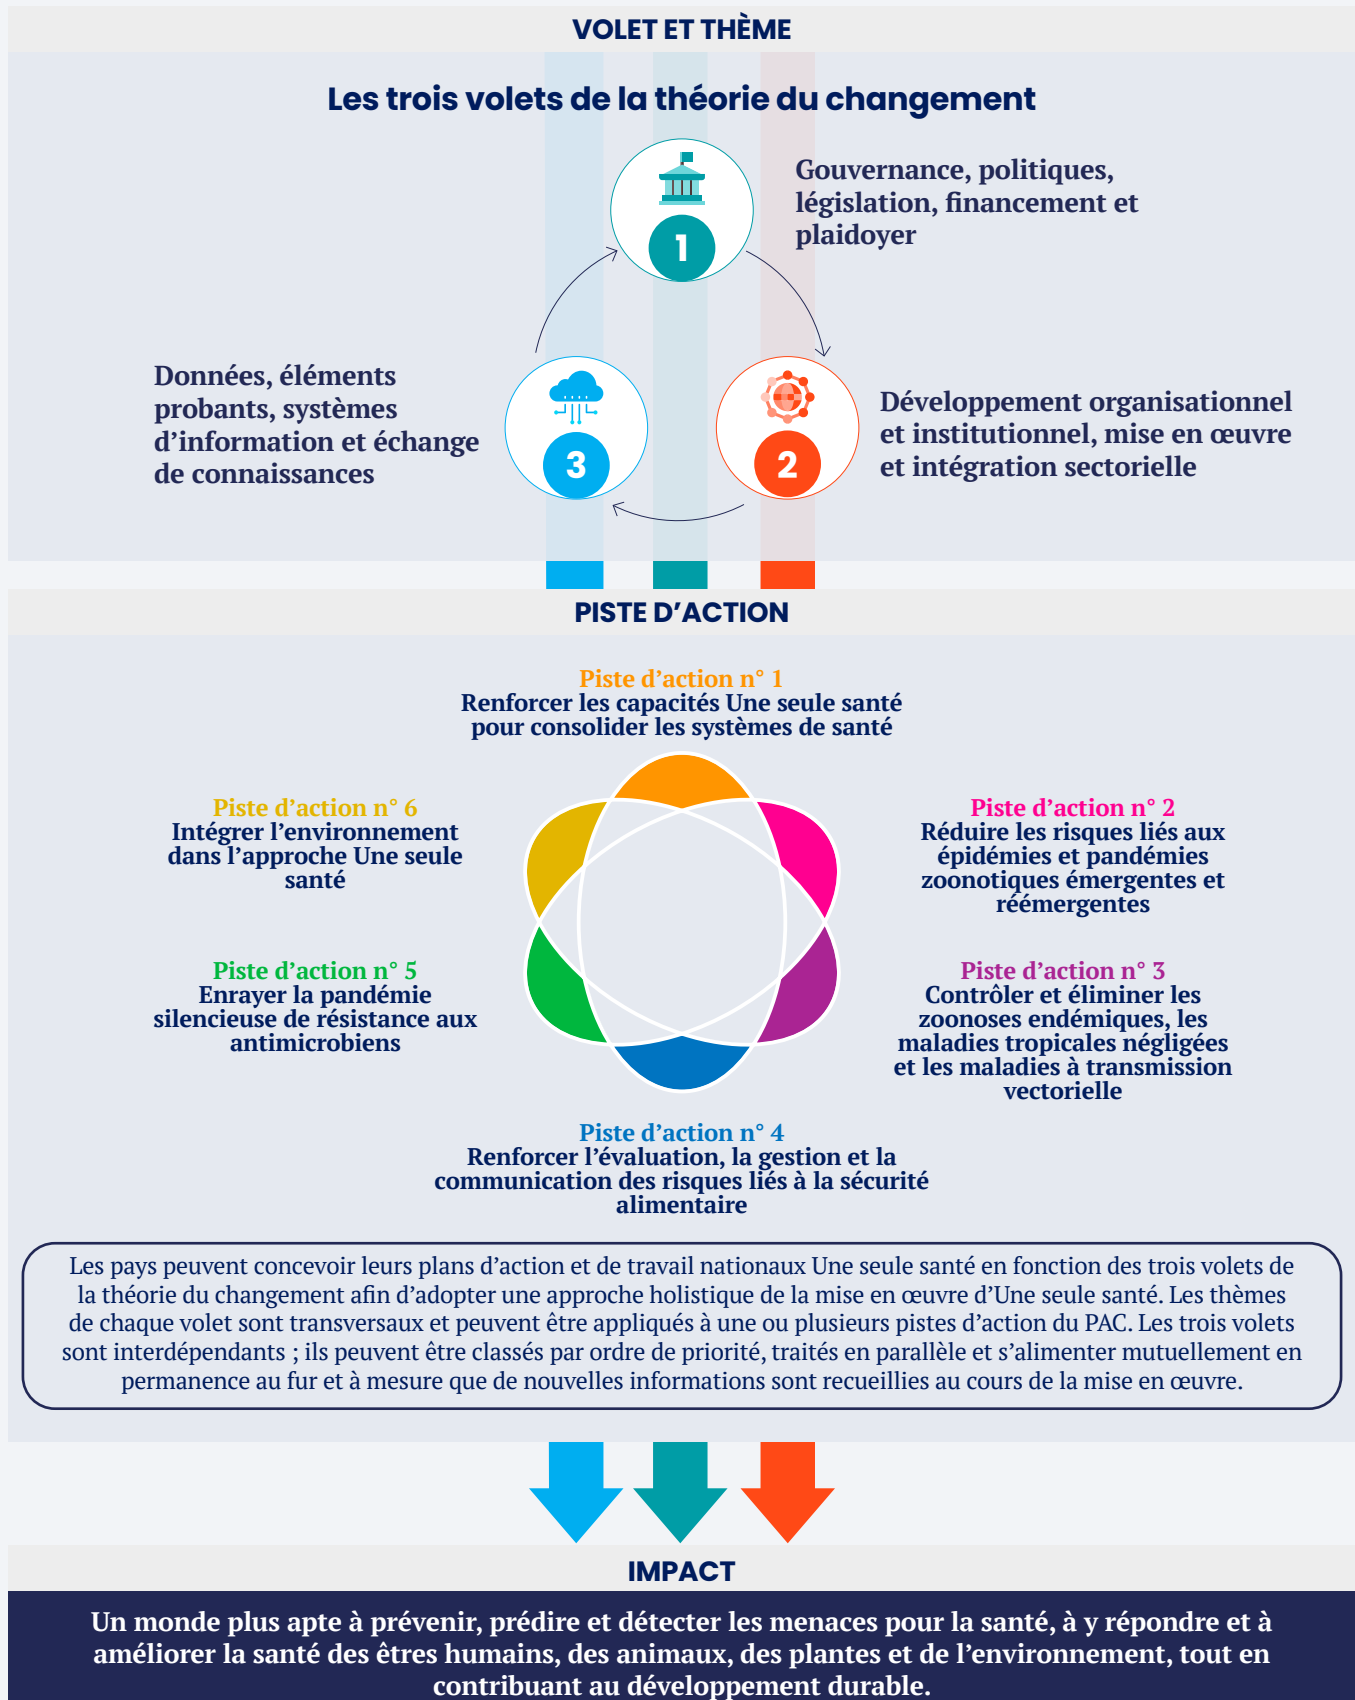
VOLET ET THÈME

Les trois volets de la théorie du changement

1

Gouvernance, politiques, législation, financement et plaidoyer

Données, éléments probants, systèmes d'information et échange de connaissances

3

2

Développement organisationnel et institutionnel, mise en œuvre et intégration sectorielle

PISTE D'ACTION

Piste d'action n° 1
Renforcer les capacités Une seule santé pour consolider les systèmes de santé

Piste d'action n° 6
Intégrer l'environnement dans l'approche Une seule santé

Piste d'action n° 2
Réduire les risques liés aux épidémies et pandémies zoonotiques émergentes et réémergentes

Piste d'action n° 5
Enrayer la pandémie silencieuse de résistance aux antimicrobiens

Piste d'action n° 3
Contrôler et éliminer les zoonoses endémiques, les maladies tropicales négligées et les maladies à transmission vectorielle

Piste d'action n° 4
Renforcer l'évaluation, la gestion et la communication des risques liés à la sécurité alimentaire

Les pays peuvent concevoir leurs plans d'action et de travail nationaux Une seule santé en fonction des trois volets de la théorie du changement afin d'adopter une approche holistique de la mise en œuvre d'Une seule santé. Les thèmes de chaque volet sont transversaux et peuvent être appliqués à une ou plusieurs pistes d'action du PAC. Les trois volets sont interdépendants ; ils peuvent être classés par ordre de priorité, traités en parallèle et s'alimenter mutuellement en permanence au fur et à mesure que de nouvelles informations sont recueillies au cours de la mise en œuvre.

IMPACT

Un monde plus apte à prévenir, prédire et détecter les menaces pour la santé, à y répondre et à améliorer la santé des êtres humains, des animaux, des plantes et de l'environnement, tout en contribuant au développement durable.